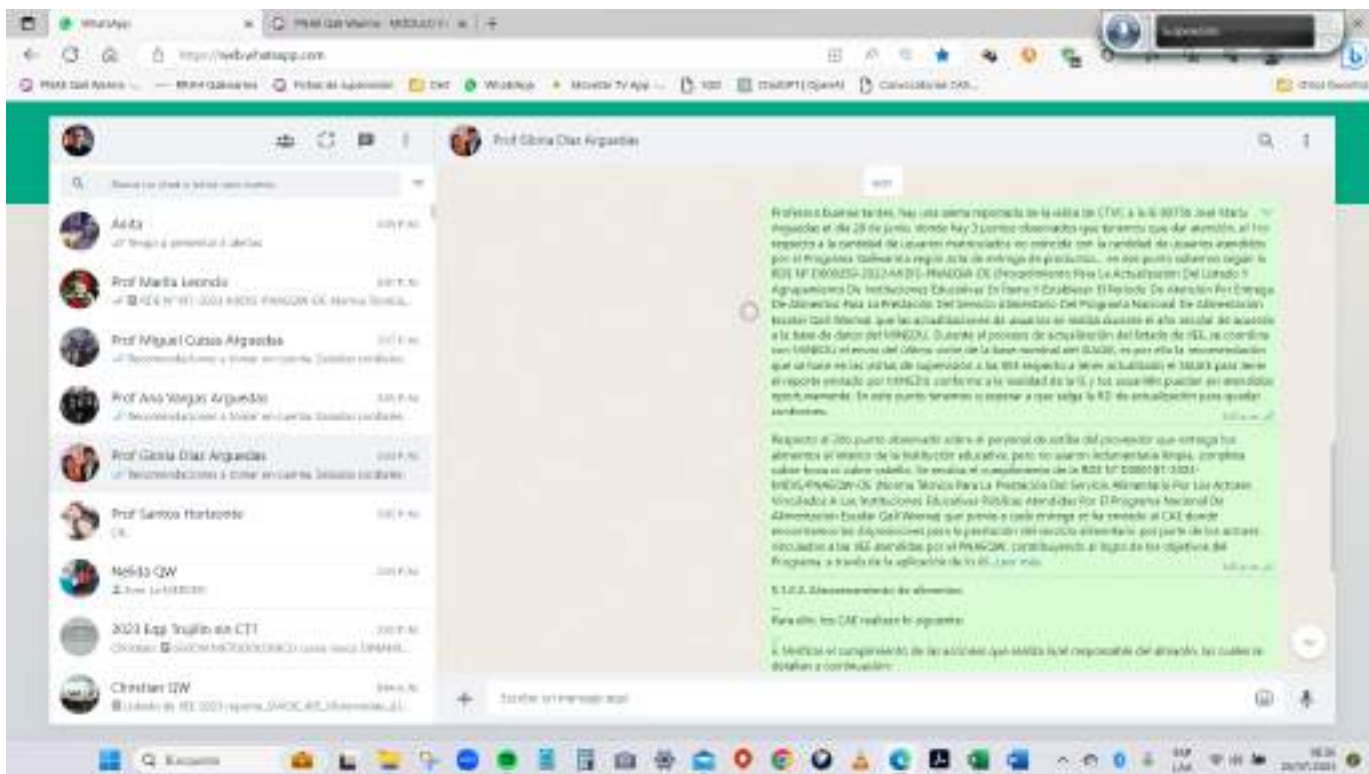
WhatsApp

https://web.whatsapp.com

Prof Gloria Diaz Arguedas

Anita

Prof Marita Leonardo

Prof Miguel Cubas Arguedas

Prof Ana Vargas Arguedas

Prof Gloria Diaz Arguedas

Prof Santos Hurtado

Nelida QW

2023 Eqp Trujillo sin CTT

Christian QW

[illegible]

5.1.2.3. Almacenamiento de alimentos

Para ello, los CAE realizan lo siguiente:

Escribe un mensaje aquí

Q Búsqueda